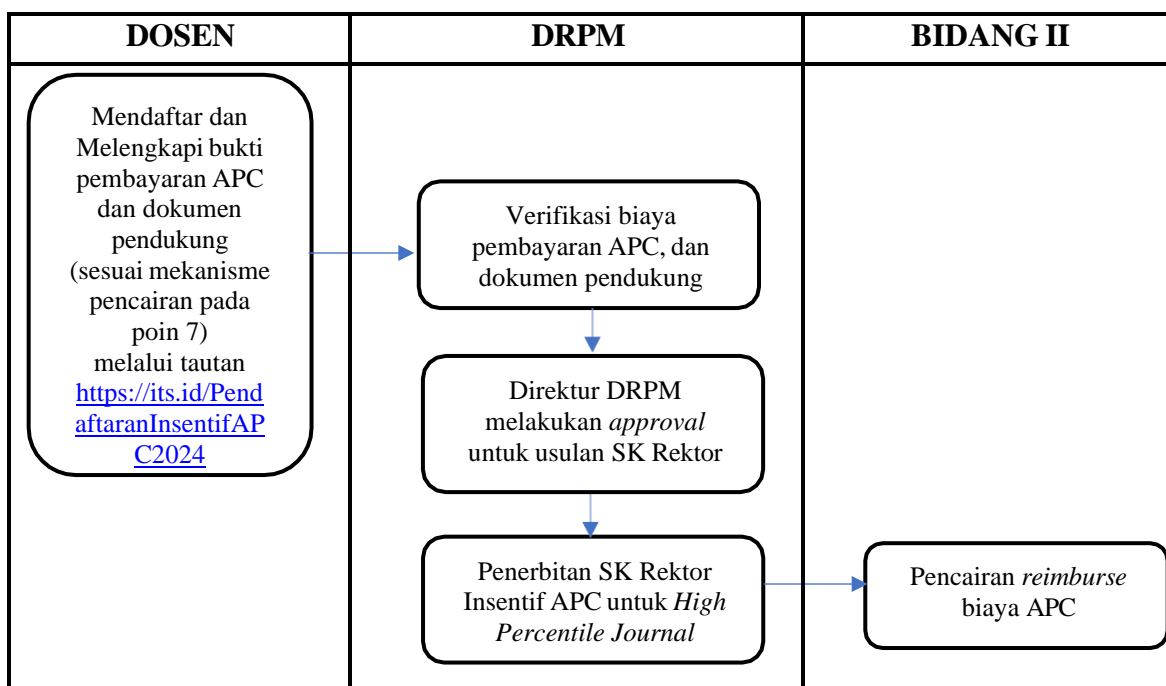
| DOSEN | DRPM | BIDANG II |
|---|---|---|
| Mendaftar dan Melengkapi bukti pembayaran APC dan dokumen pendukung (sesuai mekanisme pencairan pada poin 7) melalui tautan https://its.id/PendaftaranInsentifAPC2024 | Verifikasi biaya pembayaran APC, dan dokumen pendukung | |
| | Direktur DRPM melakukan *approval* untuk usulan SK Rektor | |
| | Penerbitan SK Rektor Insentif APC untuk *High Percentile Journal* | Pencairan *reimburse* biaya APC |